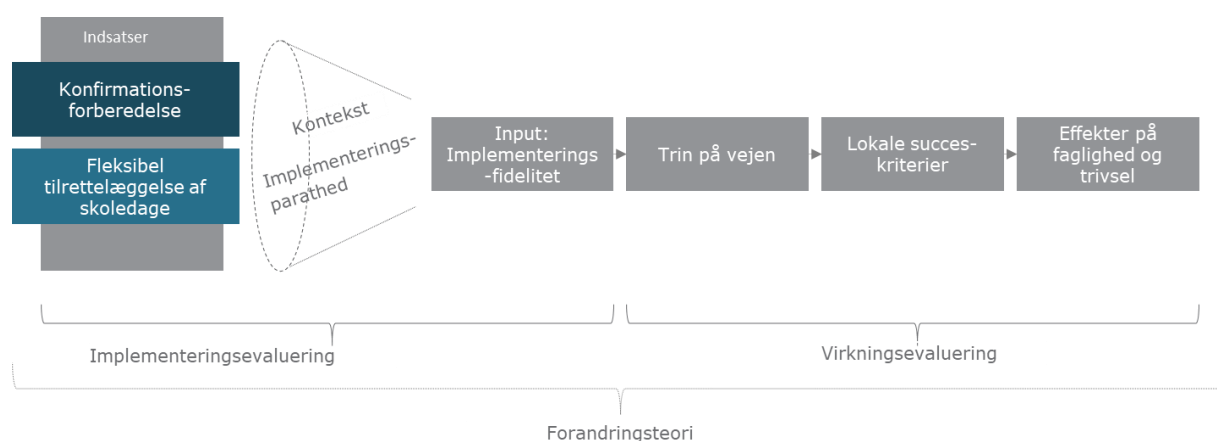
Indsatser

Konfirmationsforberedelse

Fleksibel tilrettelæggelse af skoledage

Kontekst

Implementeringsparathed

Input: Implementerings-fidelitet

Trin på vejen

Lokale succeskriterier

Effekter på faglighed og trivsel

Implementeringsevaluering

Virkningsevaluering

Forandringsteori